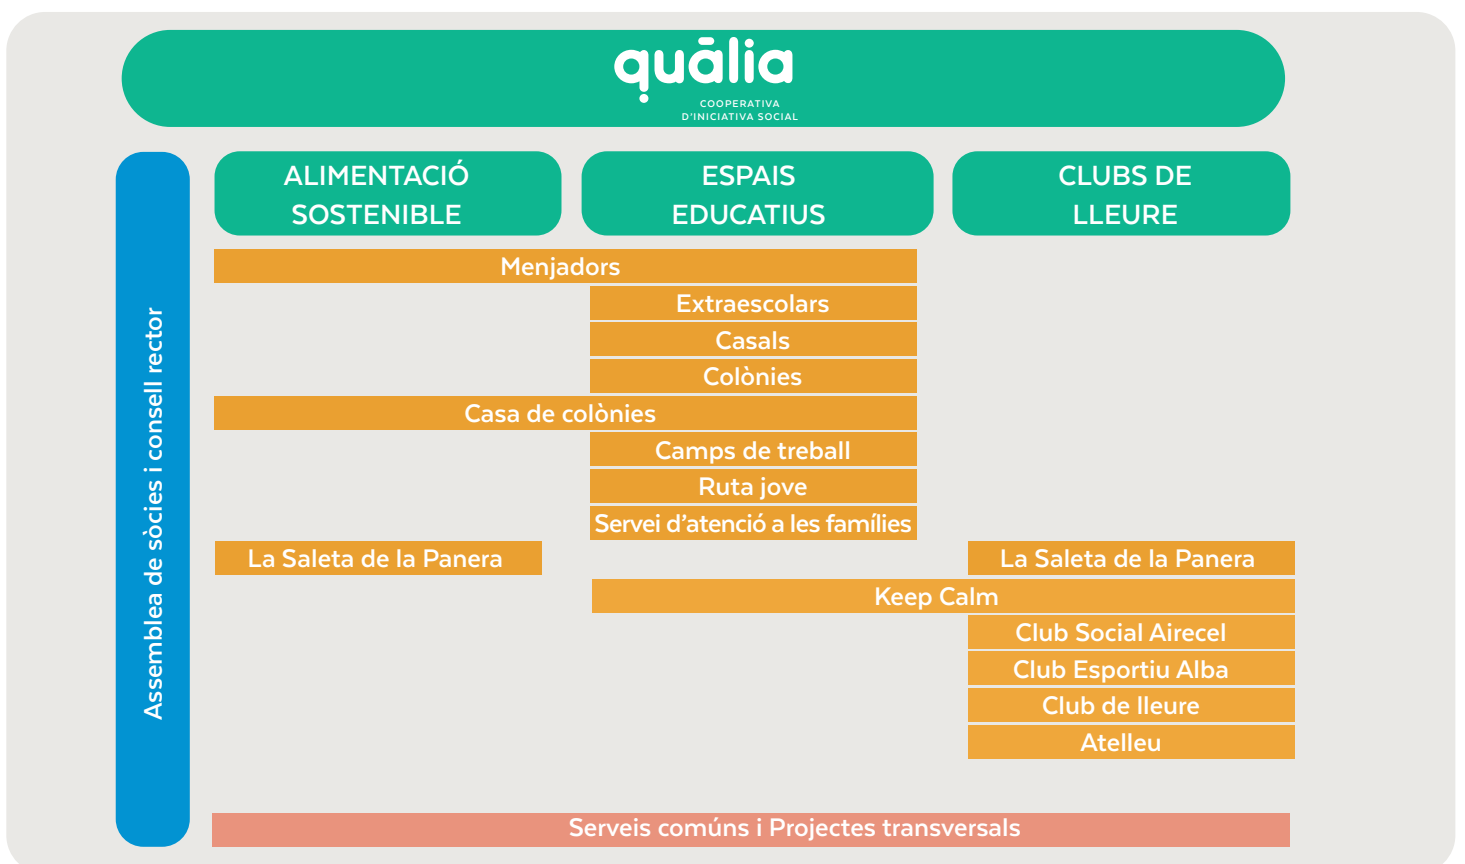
quālia
COOPERATIVA
D'INICIATIVA SOCIAL

Assemblea de sòcies i consell rector

ALIMENTACIÓ SOSTENIBLE

ESPAIS EDUCATIUS

CLUBS DE LLEURE

Menjadors

Extraescolars

Casals

Colònies

Casa de colònies

Camps de treball

Ruta jove

Servei d'atenció a les famílies

La Saleta de la Panera

La Saleta de la Panera

Keep Calm

Club Social Airecel

Club Esportiu Alba

Club de lleure

Atelleu

Serveis comúns i Projectes transversals